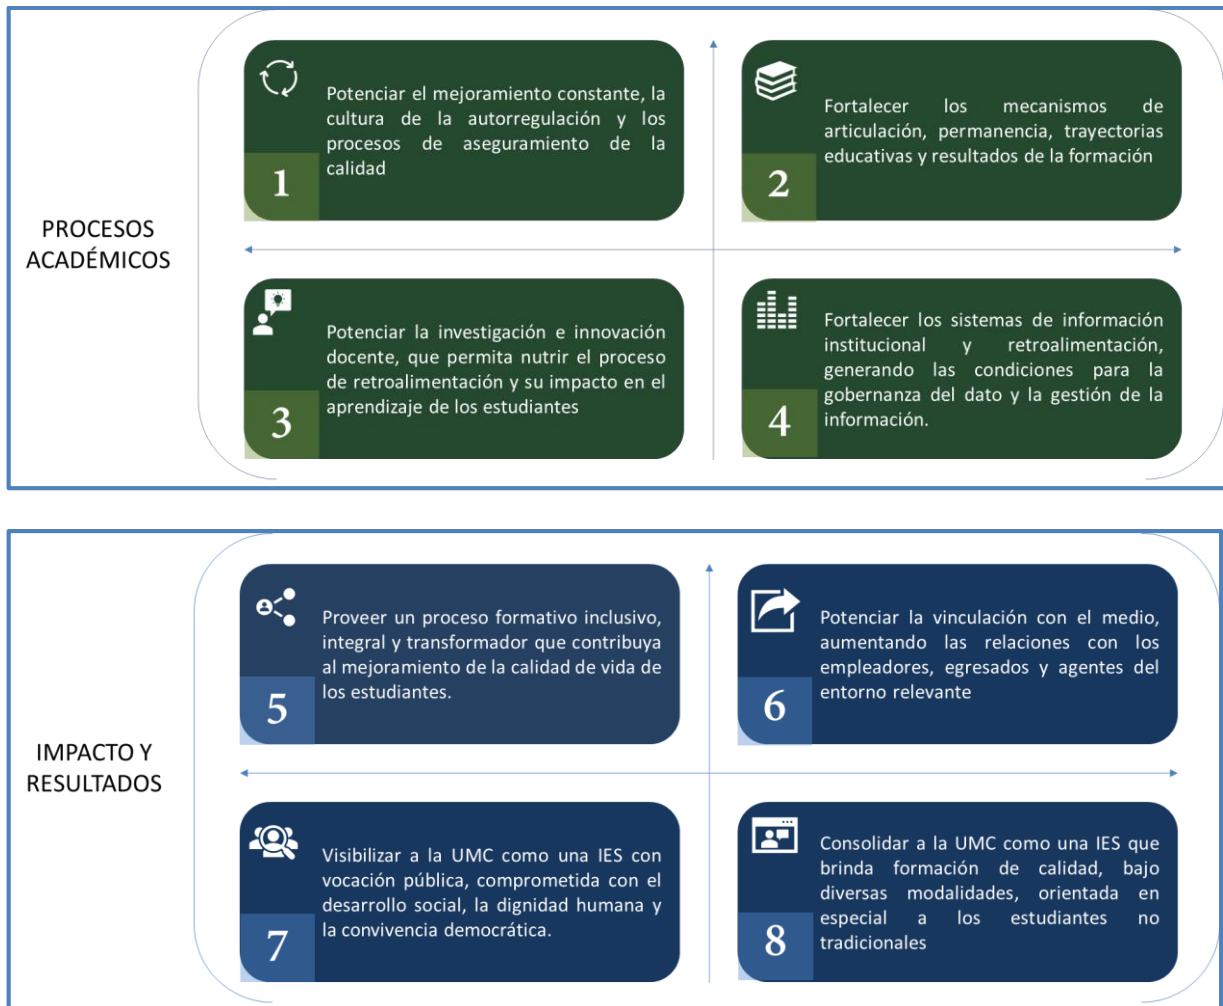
PROCESOS ACADÉMICOS

Potenciar el mejoramiento constante, la cultura de la autorregulación y los procesos de aseguramiento de la calidad

1

Fortalecer los mecanismos de articulación, permanencia, trayectorias educativas y resultados de la formación

2

Potenciar la investigación e innovación docente, que permita nutrir el proceso de retroalimentación y su impacto en el aprendizaje de los estudiantes

3

Fortalecer los sistemas de información institucional y retroalimentación, generando las condiciones para la gobernanza del dato y la gestión de la información.

4

IMPACTO Y RESULTADOS

Proveer un proceso formativo inclusivo, integral y transformador que contribuya al mejoramiento de la calidad de vida de los estudiantes.

5

Potenciar la vinculación con el medio, aumentando las relaciones con los empleadores, egresados y agentes del entorno relevante

6

Visibilizar a la UMC como una IES con vocación pública, comprometida con el desarrollo social, la dignidad humana y la convivencia democrática.

7

Consolidar a la UMC como una IES que brinda formación de calidad, bajo diversas modalidades, orientada en especial a los estudiantes no tradicionales

8